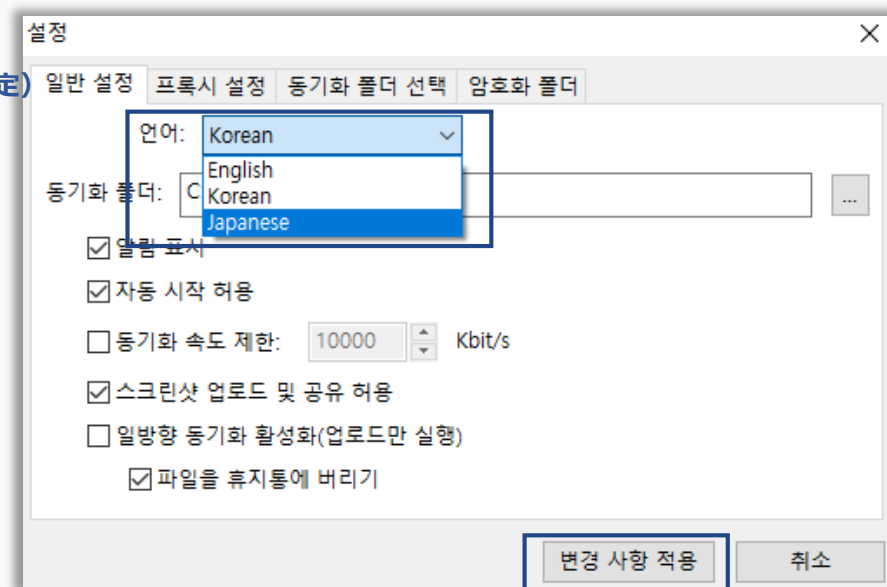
설정

정)

일반 설정 | 프록시 설정 | 동기화 폴더 선택 | 암호화 폴더

언어: Korean

English
Korean
Japanese

동기화 폴더: C

...

☑ 알림 표시

☑ 자동 시작 허용

☐ 동기화 속도 제한: 10000 Kbit/s

☑ 스크린샷 업로드 및 공유 허용

☐ 일방향 동기화 활성화(업로드만 실행)

☑ 파일을 휴지통에 버리기

변경 사항 적용

취소